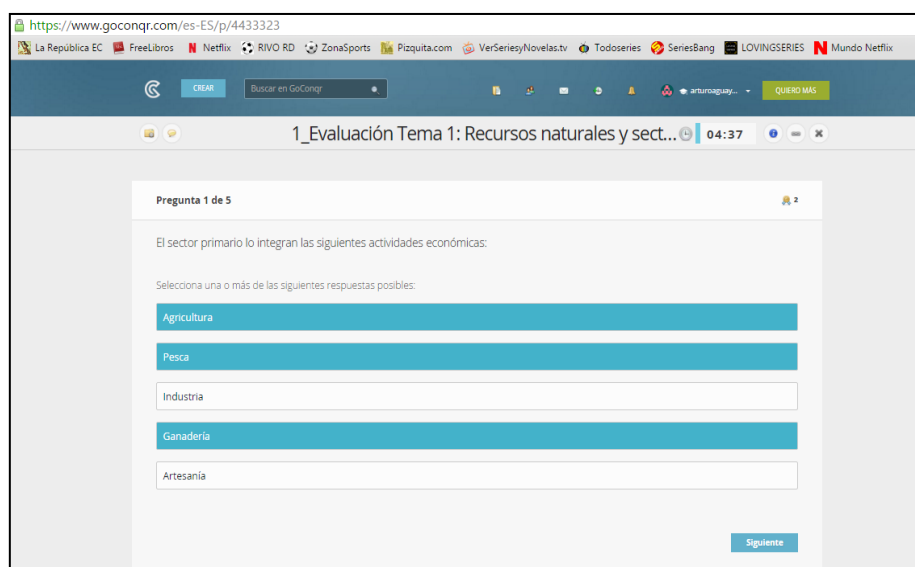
https://www.goconqr.com/es-ES/p/4433323

La República EC FreeLibros Netflix RIVO RD ZonaSports Pizquita.com VerSeriesyNovelas.tv Todoseries SeriesBang LOVINGSERIES Mundo Netflix

CREAR Buscar en GoConqr arturoaguay... QUIERO MÁS

1_Evaluación Tema 1: Recursos naturales y sect... 04:37

Pregunta 1 de 5 2

El sector primario lo integran las siguientes actividades económicas:

Selecciona una o más de las siguientes respuestas posibles:

Agricultura

Pesca

Industria

Ganadería

Artesanía

Siguiente